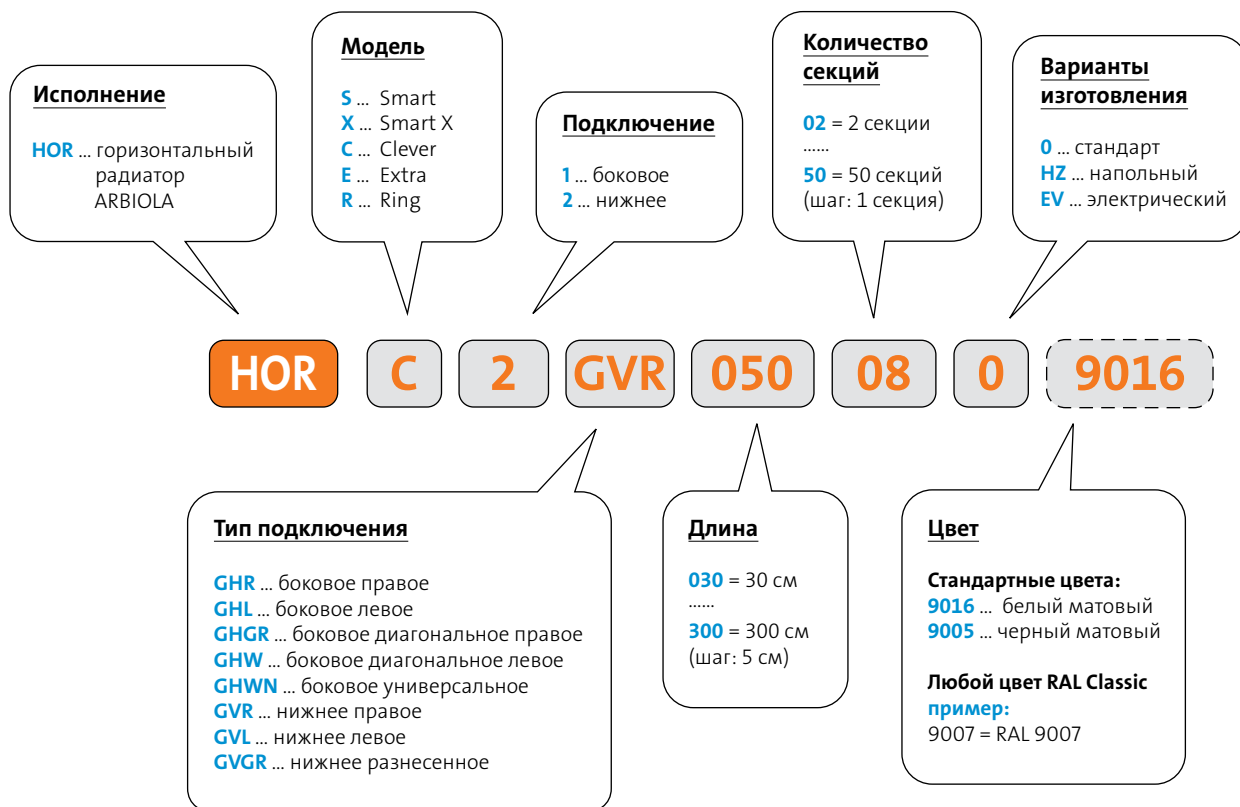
Исполнение

HOR ... горизонтальный радиатор ARBIOLA

Модель

S ... Smart
X ... Smart X
C ... Clever
E ... Extra
R ... Ring

Подключение

1 ... боковое
2 ... нижнее

Количество секций

02 = 2 секции
......
50 = 50 секций
(шаг: 1 секция)

Варианты изготовления

0 ... стандарт
HZ ... напольный
EV ... электрический

HOR C 2 GVR 050 08 0 9016

Тип подключения

GHR ... боковое правое
GHL ... боковое левое
GHGR ... боковое диагональное правое
GHW ... боковое диагональное левое
GHWN ... боковое универсальное
GVR ... нижнее правое
GVL ... нижнее левое
GVGR ... нижнее разнесенное

Длина

030 = 30 см
......
300 = 300 см
(шаг: 5 см)

Цвет

Стандартные цвета:
9016 ... белый матовый
9005 ... черный матовый

Любой цвет RAL Classic
пример:
9007 = RAL 9007